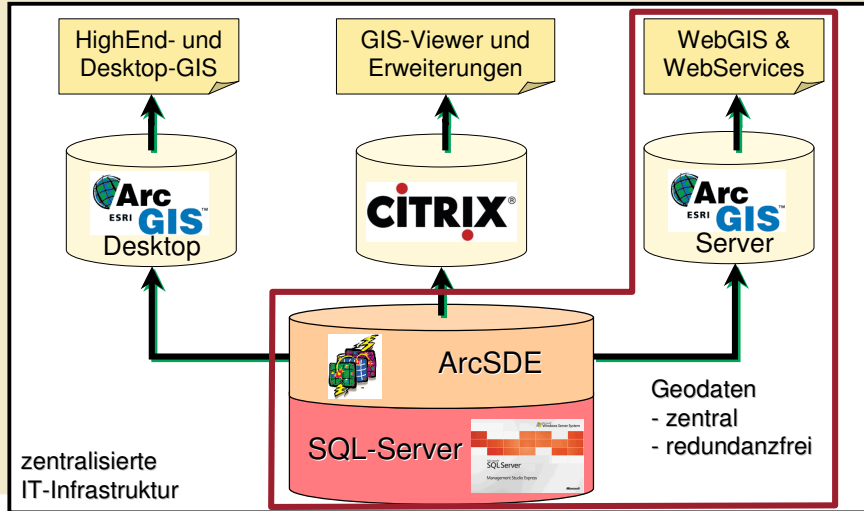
HighEnd- und Desktop-GIS

GIS-Viewer und Erweiterungen

WebGIS & WebServices

Arc ESRI GIS Desktop

CITRIX®

Arc ESRI GIS Server

ArcSDE

SQL-Server

SQL Server Management Studio Express

Microsoft

Geodaten
- zentral
- redundanzfrei

zentralisierte IT-Infrastruktur